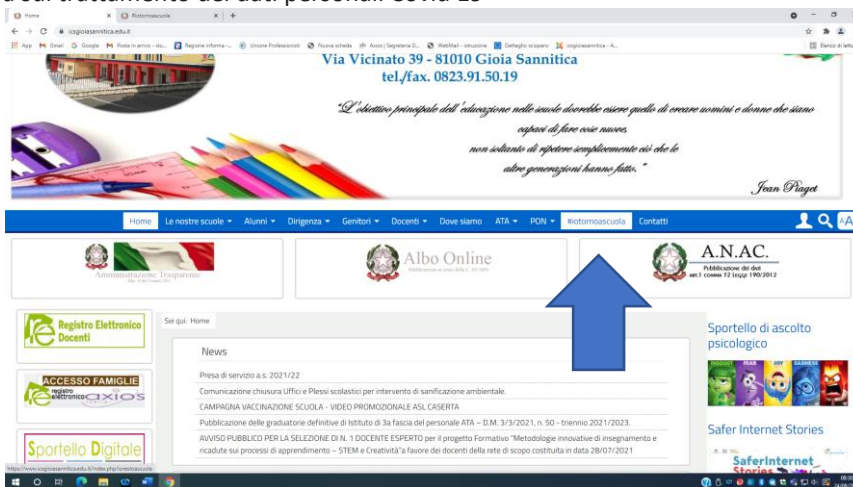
a sul trattamento dei dati personali Covid 19

Home | Rientroascuola | +

icsgioiasannitica.edu.it

App | Gmail | Google | Posta in arrivo - stu... | Regione informa -... | Unione Professionisti | Nuova scheda | Axios | Segreteria D... | WebMail - istruzione | Dettaglio scoperto | icsgioiasannitica - A... | Elenco di lettura

Via Vicinato 39 - 81010 Gioia Sannitica
tel./fax. 0823.91.50.19

"L'obiettivo principale dell'educazione nelle scuole dovrebbe essere quello di creare uomini e donne che siano capaci di fare cose nuove, non soltanto di ripetere semplicemente ciò che le altre generazioni hanno fatto."
Jean Piaget

Home | Le nostre scuole ▾ | Alunni ▾ | Dirigenza ▾ | Genitori ▾ | Docenti ▾ | Dove siamo | ATA ▾ | PON ▾ | Rientroascuola | Contatti

Amministrazione Trasparente

Albo Online

A.N.AC.
Pubblicazione dei dati
art.1 comma 32 Legge 190/2012

Registro Elettronico Docenti

ACCESSO FAMIGLIE
registro elettronico axios

Sportello Digitale

Sei qui: Home

News

Presa di servizio a.s. 2021/22

Comunicazione chiusura Uffici e Plessi scolastici per intervento di sanificazione ambientale.

CAMPAGNA VACCINAZIONE SCUOLA - VIDEO PROMOZIONALE ASL CASERTA

Pubblicazione delle graduatorie definitive di Istituto di 3a fascia del personale ATA – D.M. 3/3/2021, n. 50 - triennio 2021/2023.

AVVISO PUBBLICO PER LA SELEZIONE DI N. 1 DOCENTE ESPERTO per il progetto Formativo "Metodologie innovative di insegnamento e ricadute sui processi di apprendimento – STEM e Creatività"a favore dei docenti della rete di scopo costituita in data 28/07/2021

Sportello di ascolto psicologico

Safer Internet Stories

SaferInternet Stories

https://www.icsgioiasannitica.edu.it/index.php/rientroascuola